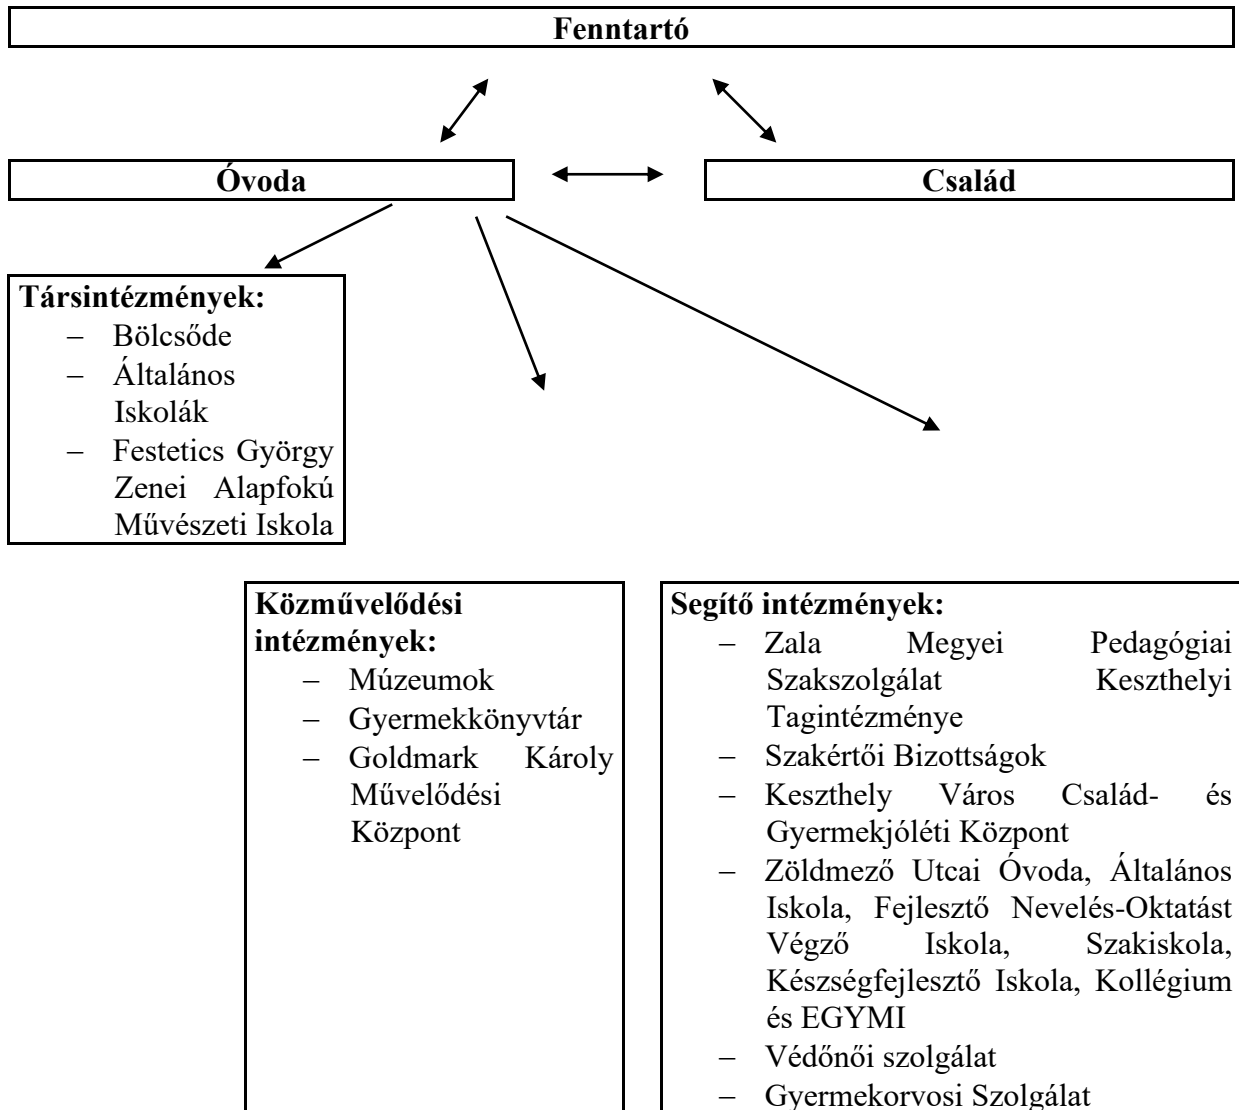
Fenntartó

Óvoda

Család

Társintézmények:
– Bölcsőde
– Általános Iskolák
– Festetics György Zenei Alapfokú Művészeti Iskola

Közművelődési intézmények:
– Múzeumok
– Gyermekkönyvtár
– Goldmark Károly Művelődési Központ

Segítő intézmények:
– Zala Megyei Pedagógiai Szakszolgálat Keszthelyi Tagintézménye
– Szakértői Bizottságok
– Keszthely Város Család- és Gyermekjóléti Központ
– Zöldmező Utcai Óvoda, Általános Iskola, Fejlesztő Nevelés-Oktatást Végző Iskola, Szakiskola, Készségfejlesztő Iskola, Kollégium és EGYMI
– Védőnői szolgálat
– Gyermekorvosi Szolgálat